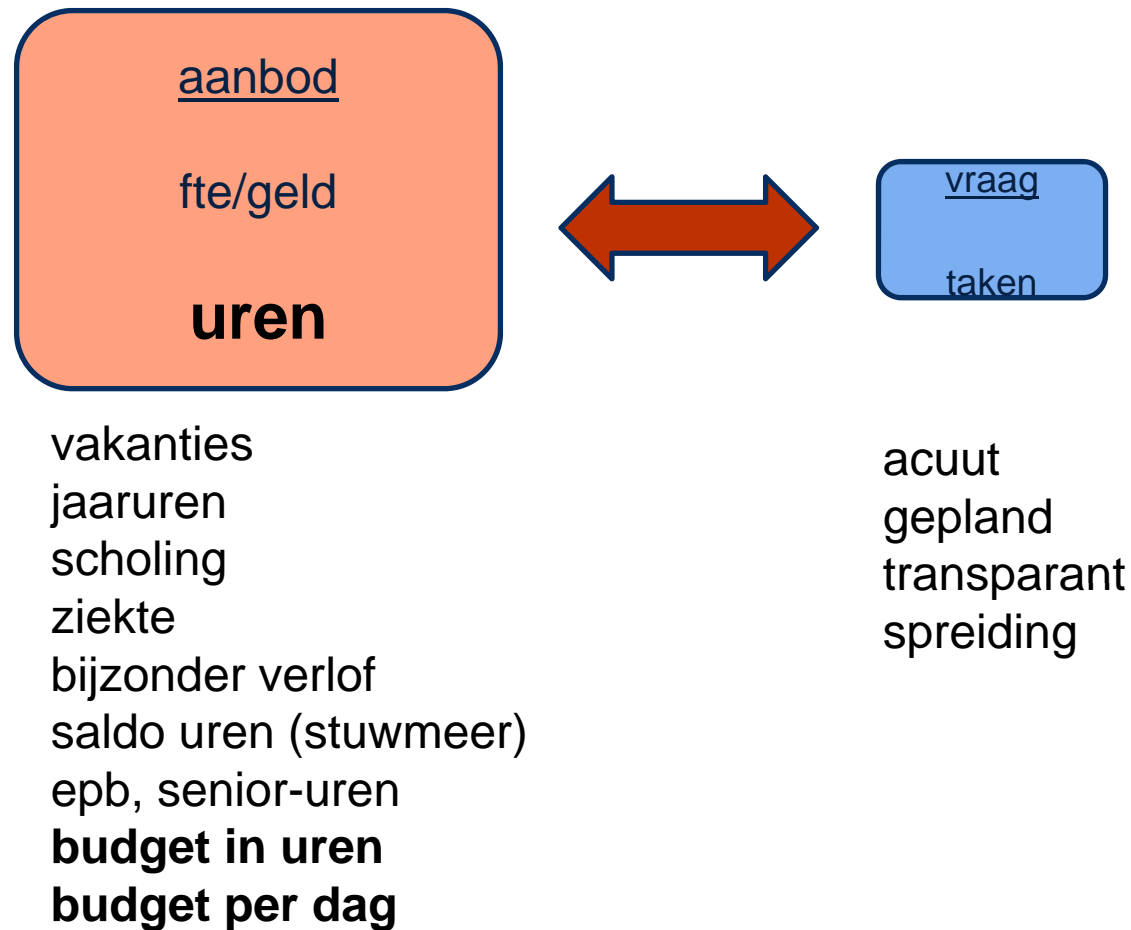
aanbod

fte/geld

**uren**

vraag

taken

vakanties
jaaruren
scholing
ziekte
bijzonder verlof
saldo uren (stuwmeer)
epb, senior-uren
**budget in uren**
**budget per dag**

acuut
gepland
transparant
spreiding